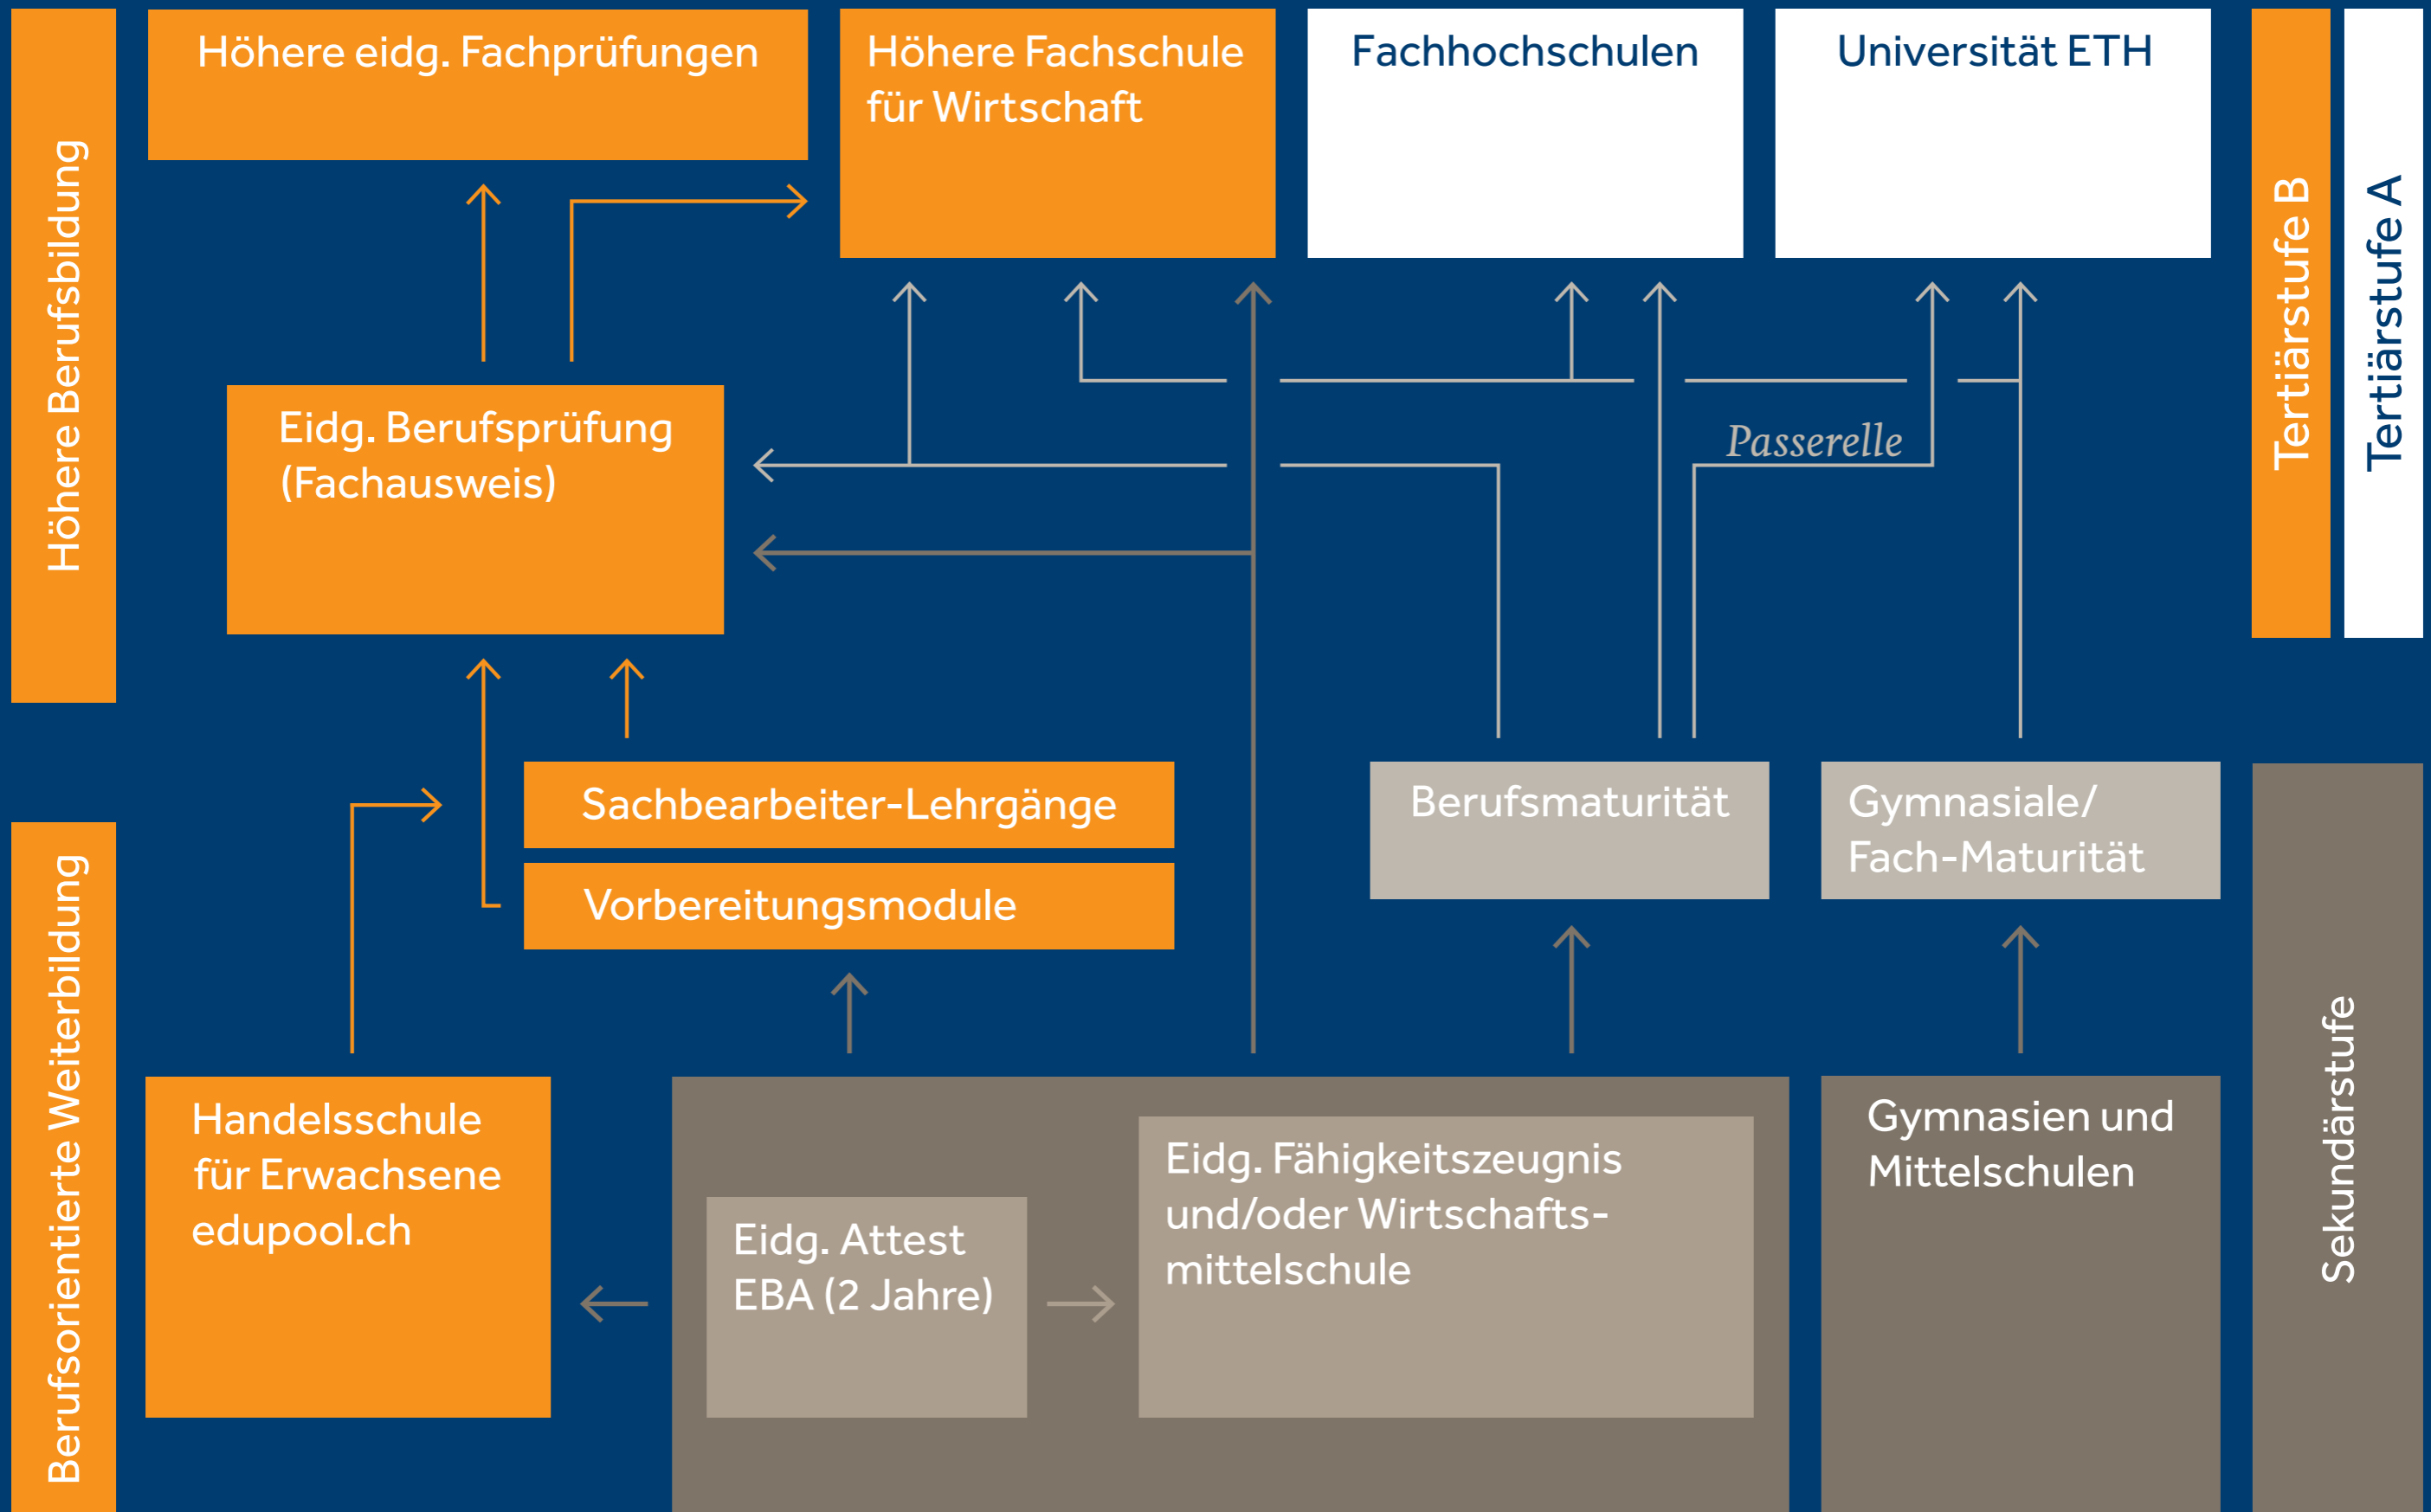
Höhere Berufsbildung

Höhere eidg. Fachprüfungen

Höhere Fachschule für Wirtschaft

Fachhochschulen

Universität ETH

Tertiärstufe B

Tertiärstufe A

Eidg. Berufsprüfung (Fachausweis)

Passerelle

Sachbearbeiter-Lehrgänge

Vorbereitungsmodule

Berufsmaturität

Gymnasiale/ Fach-Maturität

Berufsorientierte Weiterbildung

Handelsschule für Erwachsene edupool.ch

Eidg. Attest EBA (2 Jahre)

Eidg. Fähigkeitszeugnis und/oder Wirtschaftsmittelschule

Gymnasien und Mittelschulen

Sekundärstufe